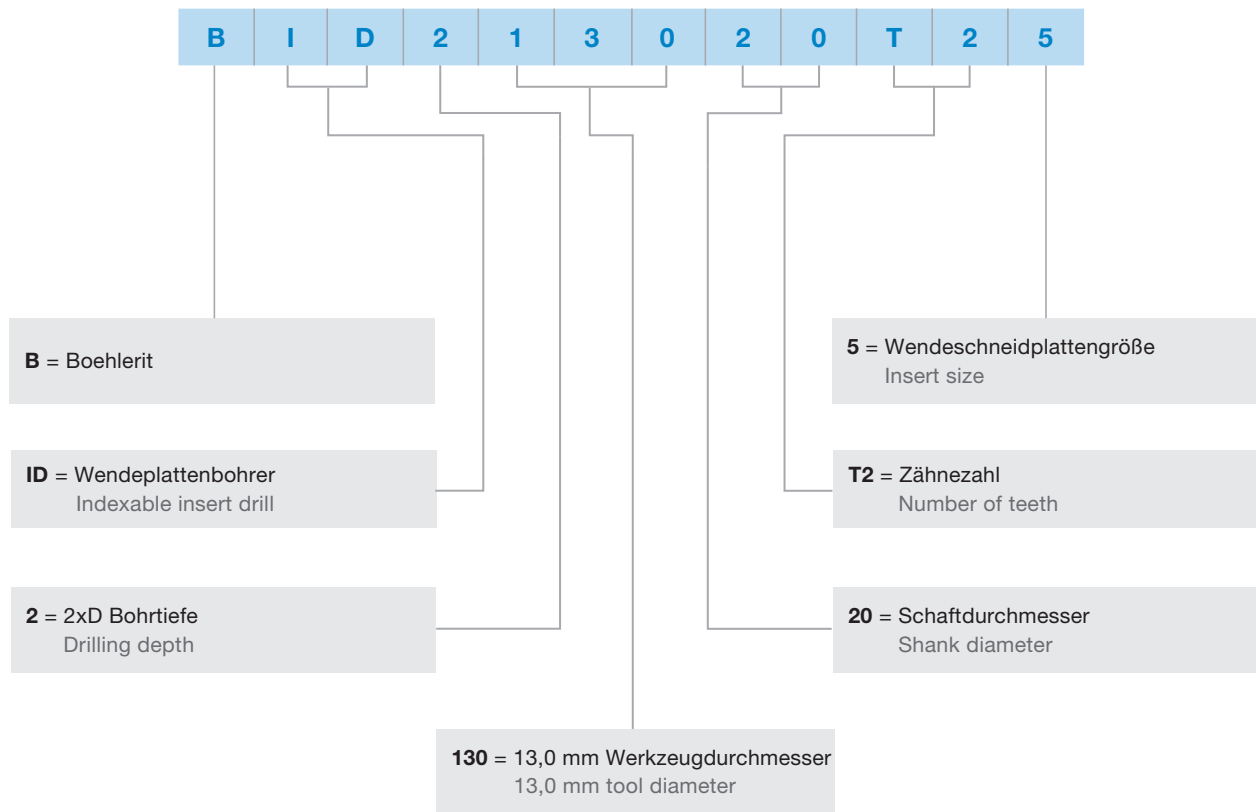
| B | I | D | 2 | 1 | 3 | 0 | 2 | 0 | T | 2 | 5 |
|---|---|---|---|---|---|---|---|---|---|---|---|

**B** = Boehlerit

**ID** = Wendeplattenbohrer
Indexable insert drill

**2** = 2xD Bohrtiefe
Drilling depth

**130** = 13,0 mm Werkzeugdurchmesser
13,0 mm tool diameter

**5** = Wendeschneidplattengröße
Insert size

**T2** = Zähnezahl
Number of teeth

**20** = Schaftdurchmesser
Shank diameter